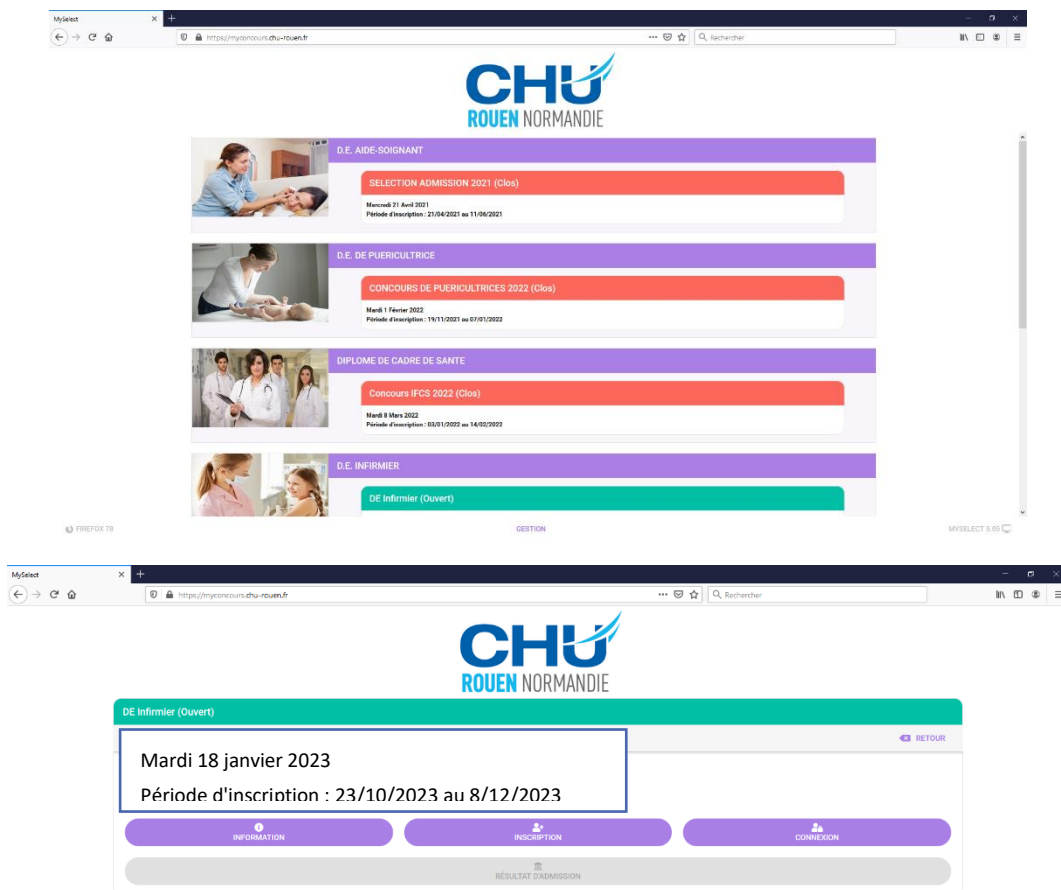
MySelect

https://myconcours.chu-rouen.fr

Rechercher

CHU
ROUEN NORMANDIE

D.E. AIDE-SOIGNANT

SELECTION ADMISSION 2021 (Clos)

Mercredi 21 Avril 2021
Période d'inscription : 21/04/2021 au 11/06/2021

D.E. DE PUERICULTRICE

CONCOURS DE PUERICULTRICES 2022 (Clos)

Mardi 1 Février 2022
Période d'inscription : 19/11/2021 au 07/01/2022

DIPLOME DE CADRE DE SANTE

Concours IFCS 2022 (Clos)

Mardi 8 Mars 2022
Période d'inscription : 03/01/2022 au 14/02/2022

D.E. INFIRMIER

DE Infirmier (Ouvert)

FIREFOX 78

GESTION

MYSELECT 5.05

MySelect

https://myconcours.chu-rouen.fr

Rechercher

CHU
ROUEN NORMANDIE

DE Infirmier (Ouvert)

RETOUR

Mardi 18 janvier 2023

Période d'inscription : 23/10/2023 au 8/12/2023

INFORMATION

INSCRIPTION

CONNEXION

RÉSULTAT D'ADMISSION